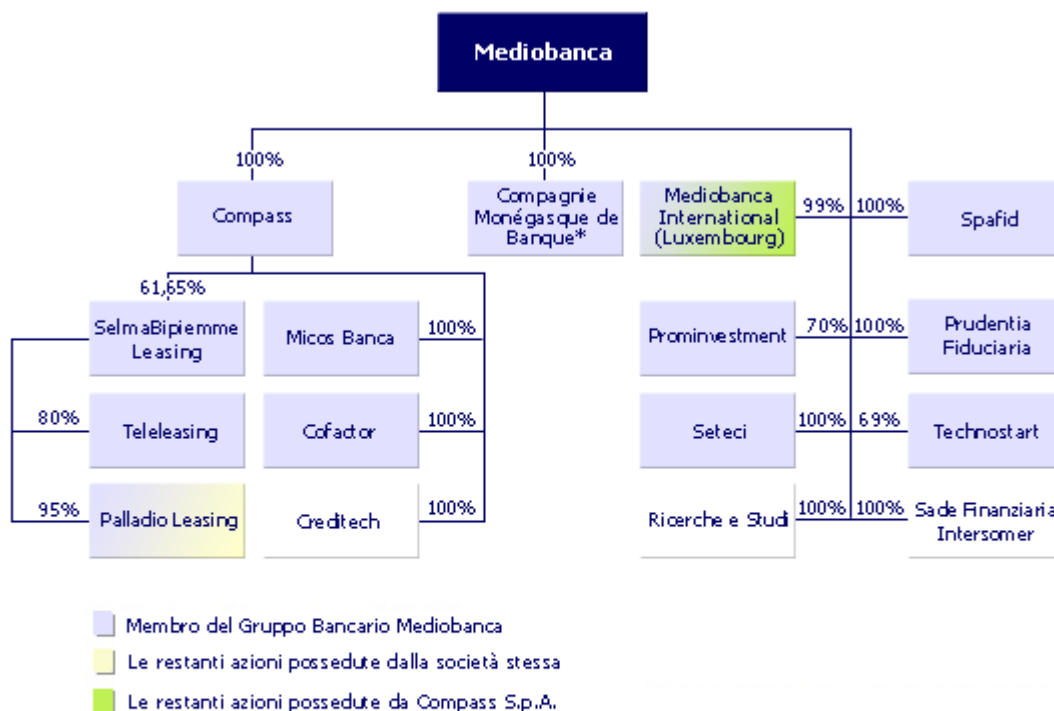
Mediobanca

100%
Compass

100%
Compagnie Monégasque de Banque*

Mediobanca International (Luxembourg)

99% 100%
Spafid

61,65%
SelmaBipiemme Leasing

Micos Banca
100%

80%
Teleleasing

Cofactor
100%

95%
Palladio Leasing

Creditech
100%

Prominvestment
70% 100%
Prudentia Fiduciaria

Seteci
100% 69%
Technostart

Ricerche e Studi
100% 100%
Sade Finanziaria Intersomer

Membro del Gruppo Bancario Mediobanca
Le restanti azioni possedute dalla società stessa
Le restanti azioni possedute da Compass S.p.A.